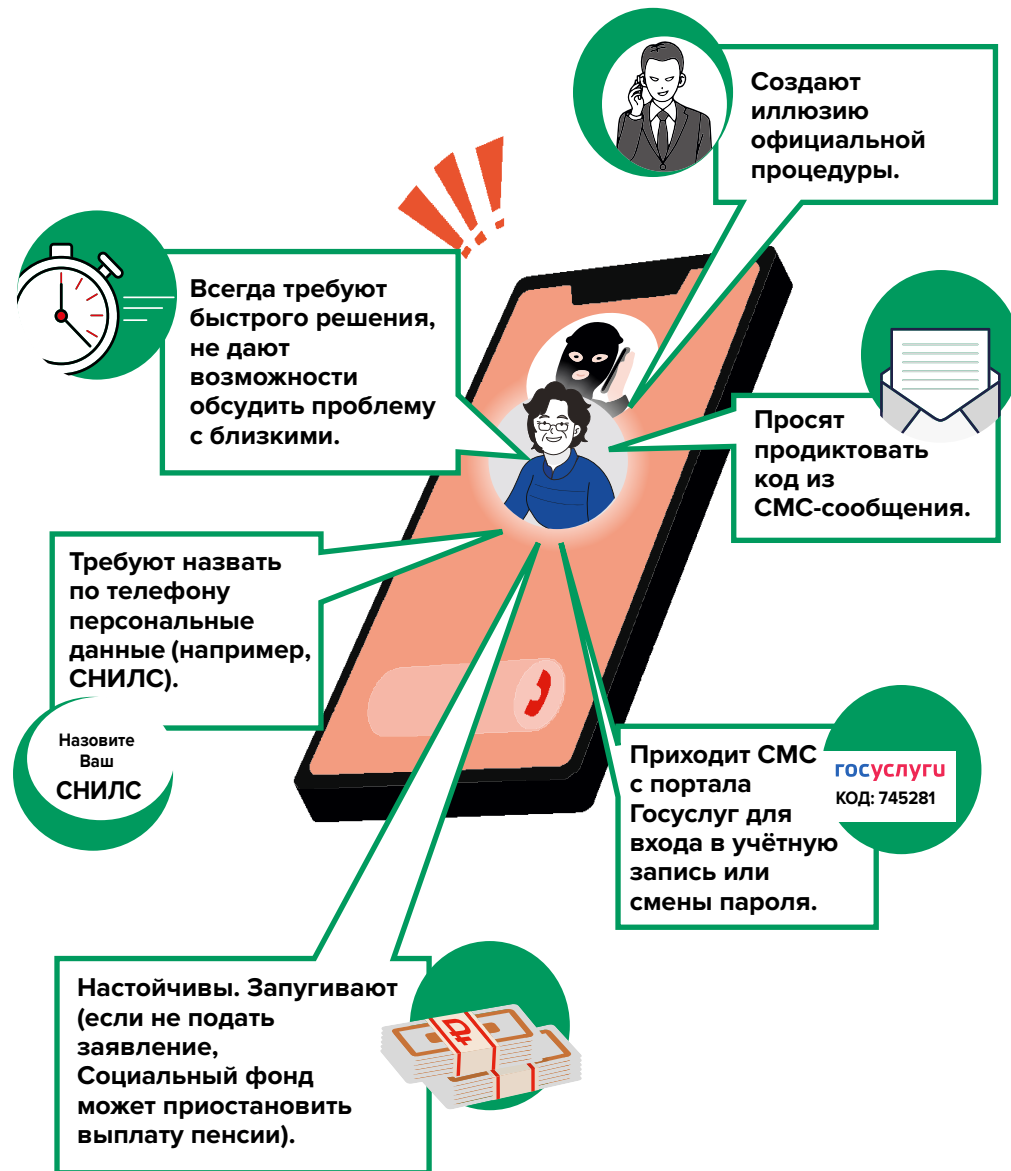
Создают иллюзию официальной процедуры.

Всегда требуют быстрого решения, не дают возможности обсудить проблему с близкими.

Просят продиктовать код из СМС-сообщения.

Требуют назвать по телефону персональные данные (например, СНИЛС).

Назовите Ваш СНИЛС

Приходит СМС с портала Госуслуг для входа в учётную запись или смены пароля.

госуслуги
КОД: 745281

Настойчивы. Запугивают (если не подать заявление, Социальный фонд может приостановить выплату пенсии).